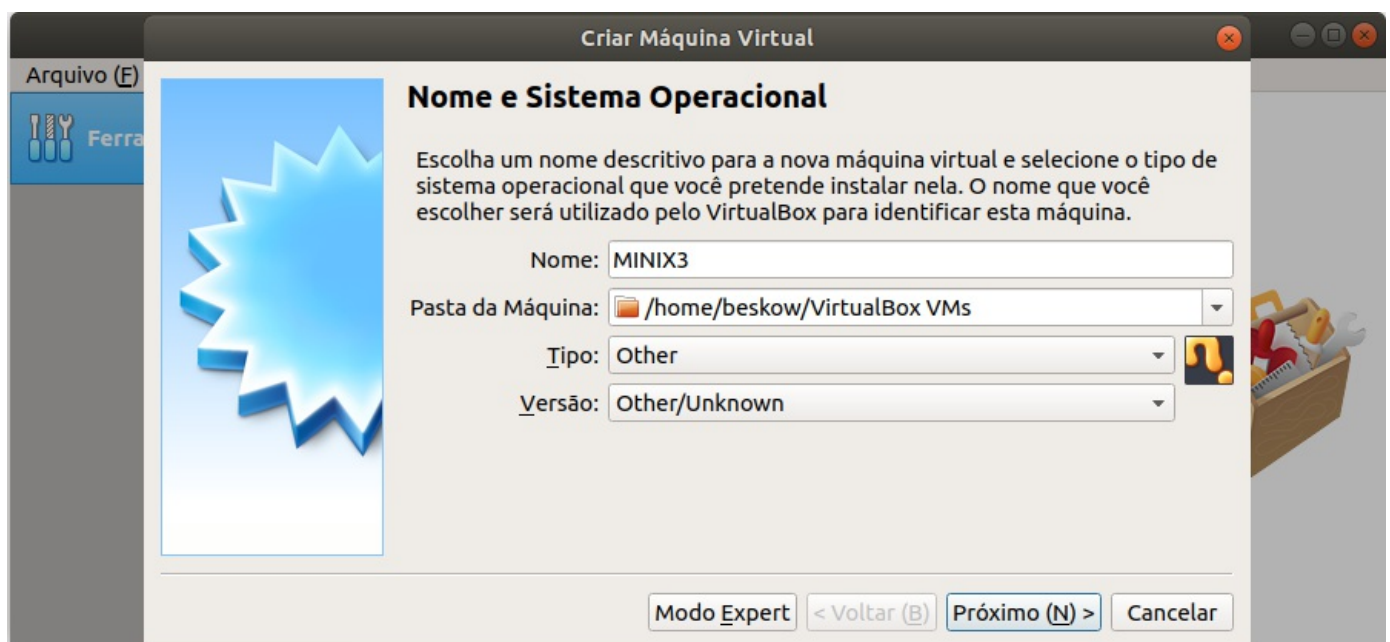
Criar Máquina Virtual

Arquivo (F)

Ferra

Nome e Sistema Operacional

Escolha um nome descritivo para a nova máquina virtual e selecione o tipo de sistema operacional que você pretende instalar nela. O nome que você escolher será utilizado pelo VirtualBox para identificar esta máquina.

Nome: MINIX3

Pasta da Máquina: /home/beskow/VirtualBox VMs

Tipo: Other

Versão: Other/Unknown

Modo Expert | < Voltar (B) | Próximo (N) > | Cancelar